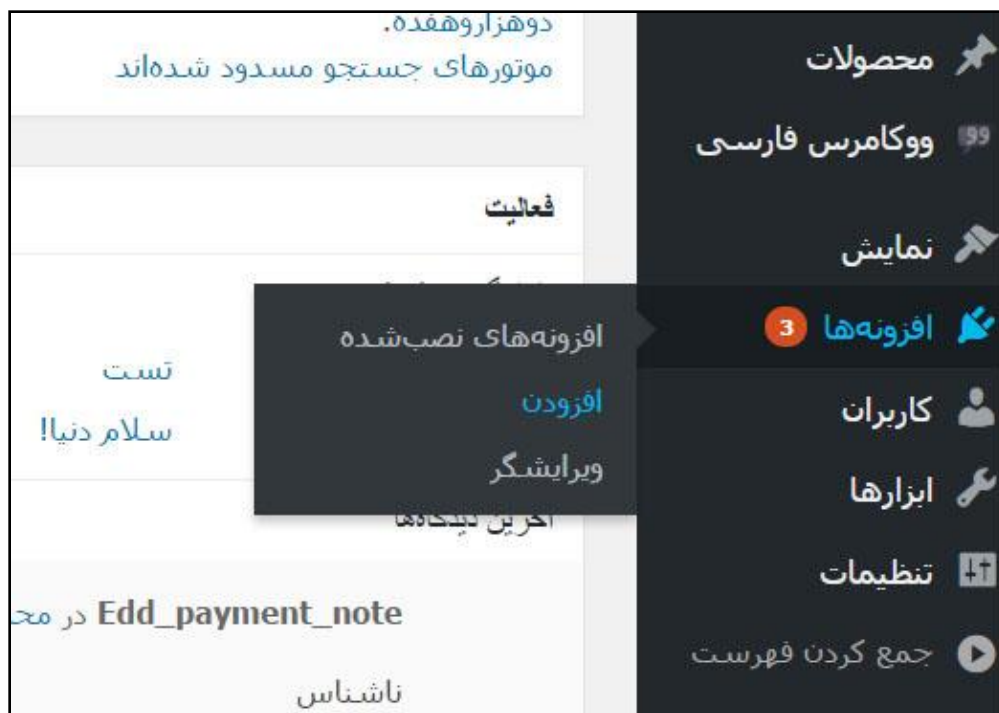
محصولات
ووکامرس فارسی
نمایش
افزونه‌ها 3
کاربران
ابزارها
تنظیمات
جمع کردن فهرست

دوهزاروهفده.
موتورهای جستجو مسدود شده‌اند

فعالیت

افزونه‌های نصب‌شده
افزودن
ویرایشگر

تست
سلام دنیا!

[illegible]

Edd_payment_note در مح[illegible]

ناشناس